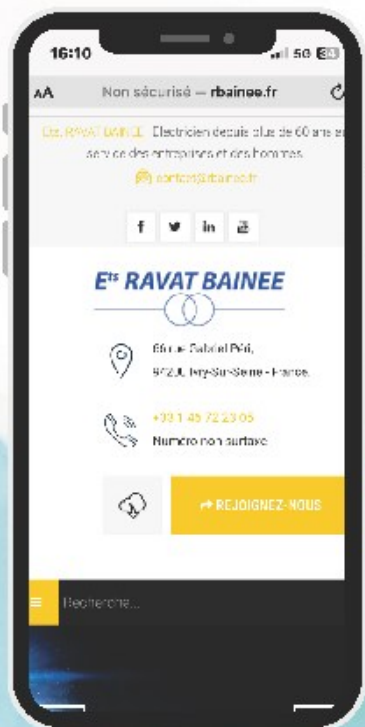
16:10 5G

AA Non sécurisé — rbainee.fr

Ets RAVAT BAINEE Electricien depuis plus de 60 ans au service des entreprises et des hommes.

contact@rbainee.fr

f in

Ets RAVAT BAINEE

69 rue Gabriel Péri, 94200 Ivry-Sur-Seine - France.

+33 1 45 72 23 05
Numéro non surtaxé

REJOIGNEZ-NOUS

Recherche...